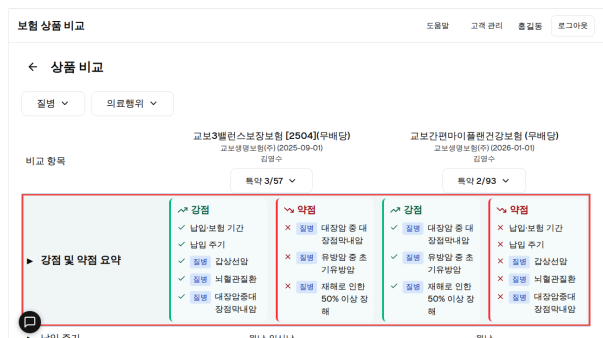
보험 상품 비교

도움말 고객 관리 홍길동 로그아웃

← 상품 비교

질병 ∨ 의료행위 ∨

비교 항목

교보3밸런스보장보험 [2504](무배당)
교보생명보험(주) (2025-09-01)
김영수

특약 3/57 ∨

교보간편마이플랜건강보험 (무배당)
교보생명보험(주) (2026-01-01)
김영수

특약 2/93 ∨

▸ 강점 및 약점 요약

강점
✓ 납입·보험 기간
✓ 납입 주기
✓ 질병 갑상선암
✓ 질병 뇌혈관질환
✓ 질병 대장암중대장점막내암

약점
✕ 질병 대장암 중 대장점막내암
✕ 질병 유방암 중 초기유방암
✕ 질병 재해로 인한 50% 이상 장해

강점
✓ 질병 대장암 중 대장점막내암
✓ 질병 유방암 중 초기유방암
✓ 질병 재해로 인한 50% 이상 장해

약점
✕ 납입·보험 기간
✕ 납입 주기
✕ 질병 갑상선암
✕ 질병 뇌혈관질환
✕ 질병 대장암중대장점막내암

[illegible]